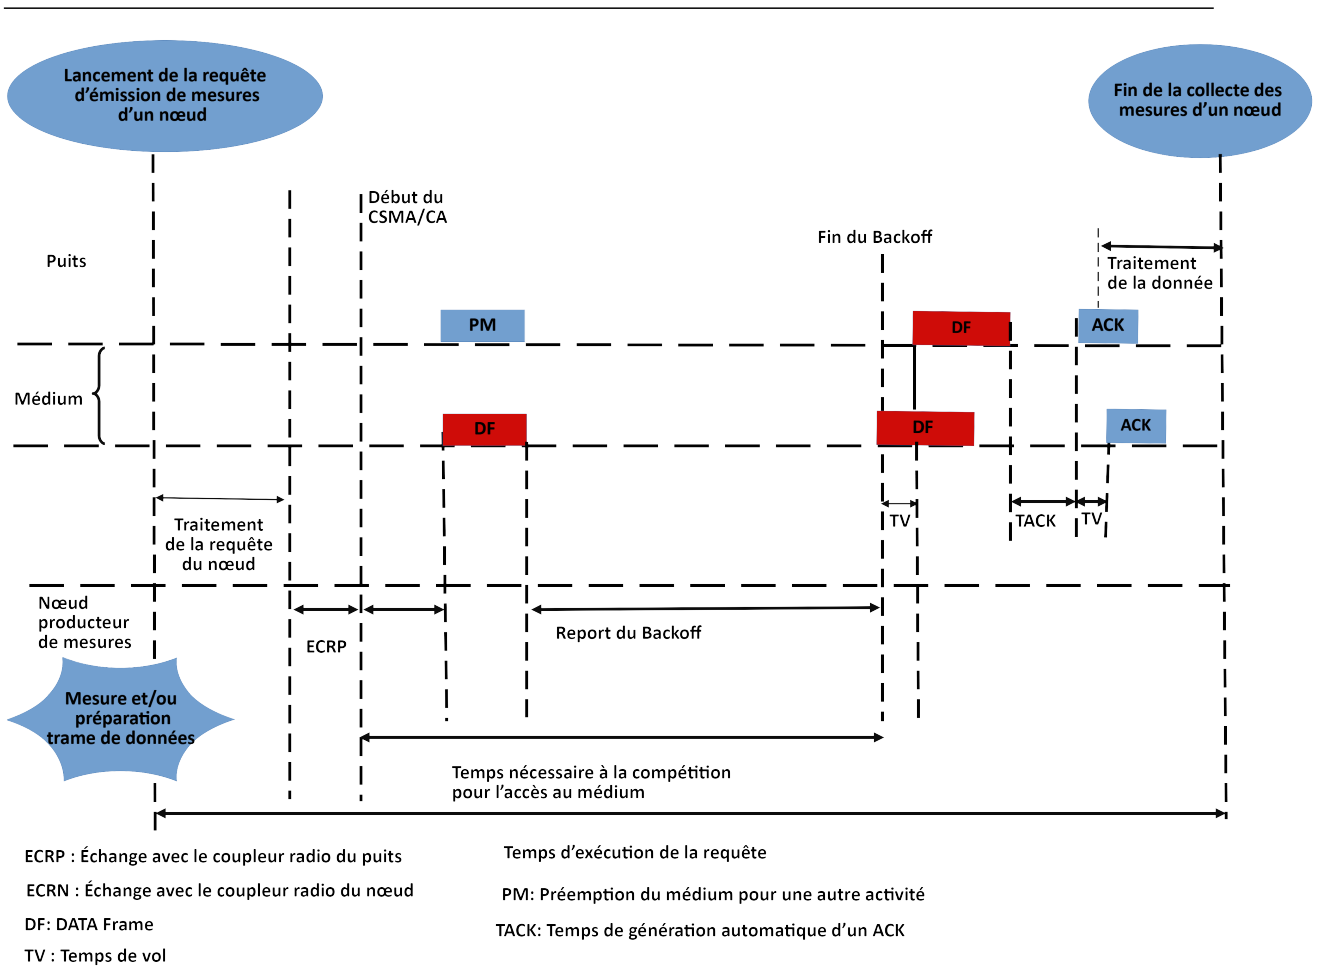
Lancement de la requête d'émission de mesures d'un nœud

Fin de la collecte des mesures d'un nœud

Début du CSMA/CA

Fin du Backoff

Puits

Traitement de la donnée

PM

DF

ACK

Médium

DF

DF

ACK

TV

TACK

TV

Traitement de la requête du nœud

Nœud producteur de mesures

ECRP

Report du Backoff

Mesure et/ou préparation trame de données

Temps nécessaire à la compétition pour l'accès au médium

ECRP : Échange avec le coupleur radio du puits

Temps d'exécution de la requête

ECRN : Échange avec le coupleur radio du nœud

PM: Préemption du médium pour une autre activité

DF: DATA Frame

TACK: Temps de génération automatique d'un ACK

TV : Temps de vol